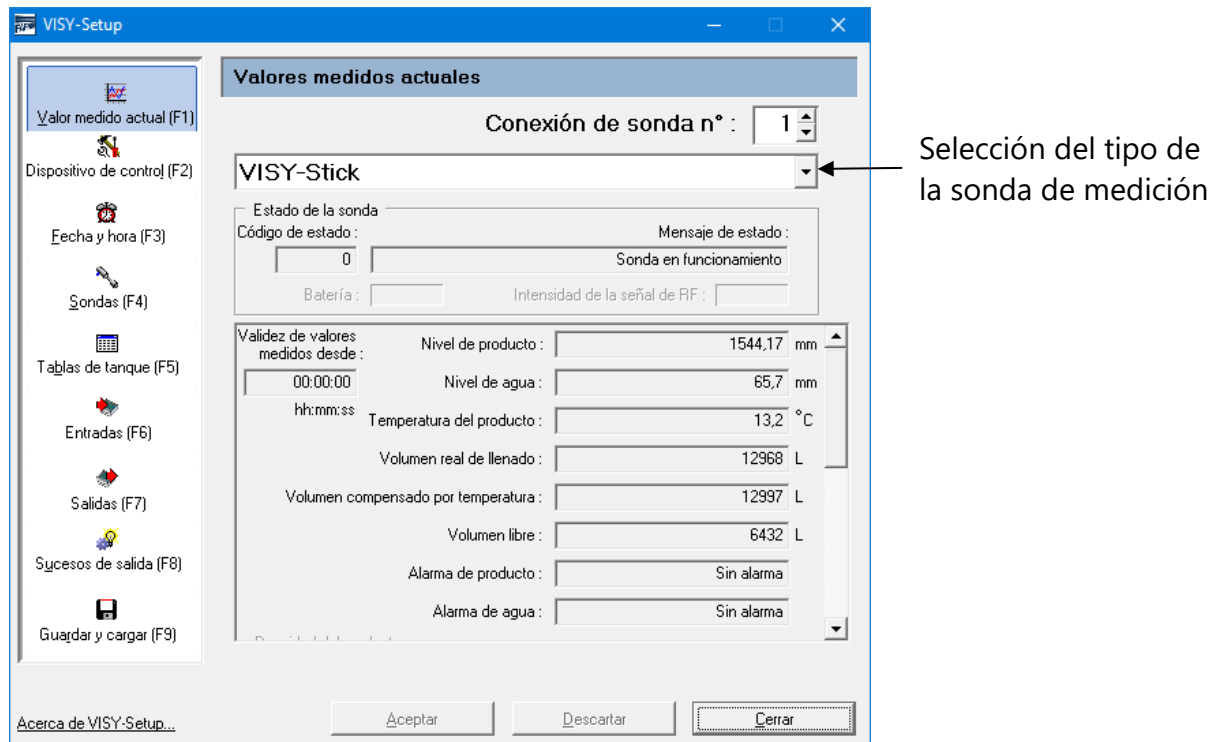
VISY-Setup

Valor medido actual (F1)
Dispositivo de control (F2)
Fecha y hora (F3)
Sondas (F4)
Tablas de tanque (F5)
Entradas (F6)
Salidas (F7)
Sucesos de salida (F8)
Guardar y cargar (F9)

Valores medidos actuales

Conexión de sonda n° : 1

VISY-Stick

Selección del tipo de la sonda de medición

Estado de la sonda
Código de estado :
Mensaje de estado :
0
Sonda en funcionamiento
Batería :
Intensidad de la señal de RF :

Validez de valores medidos desde :
00:00:00
hh:mm:ss

| | | |
|---|---|---|
| Nivel de producto : | 1544,17 | mm |
| Nivel de agua : | 65,7 | mm |
| Temperatura del producto : | 13,2 | °C |
| Volumen real de llenado : | 12968 | L |
| Volumen compensado por temperatura : | 12997 | L |
| Volumen libre : | 6432 | L |
| Alarma de producto : | Sin alarma | |
| Alarma de agua : | Sin alarma | |

Acerca de VISY-Setup...
Aceptar
Descartar
Cerrar